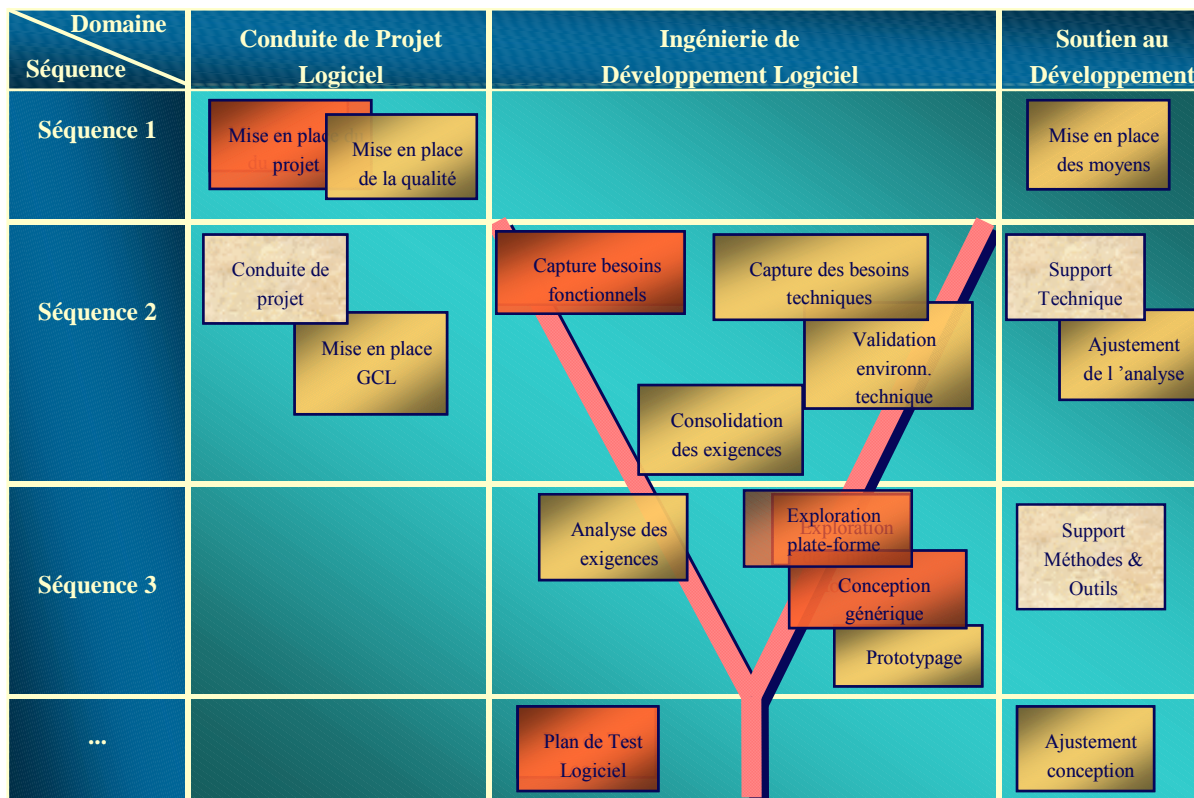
| Domaine / Séquence | Conduite de Projet Logiciel | Ingénierie de Développement Logiciel | Soutien au Développement |
|---|---|---|---|
| Séquence 1 | Mise en place du projet; Mise en place de la qualité | | Mise en place des moyens |
| Séquence 2 | Conduite de projet; Mise en place GCL | Capture besoins fonctionnels; Capture des besoins techniques; Validation environn. technique; Consolidation des exigences | Support Technique; Ajustement de l 'analyse |
| Séquence 3 | | Analyse des exigences; Exploration plate-forme; Conception générique; Prototypage | Support Méthodes & Outils |
| ... | | Plan de Test Logiciel | Ajustement conception |